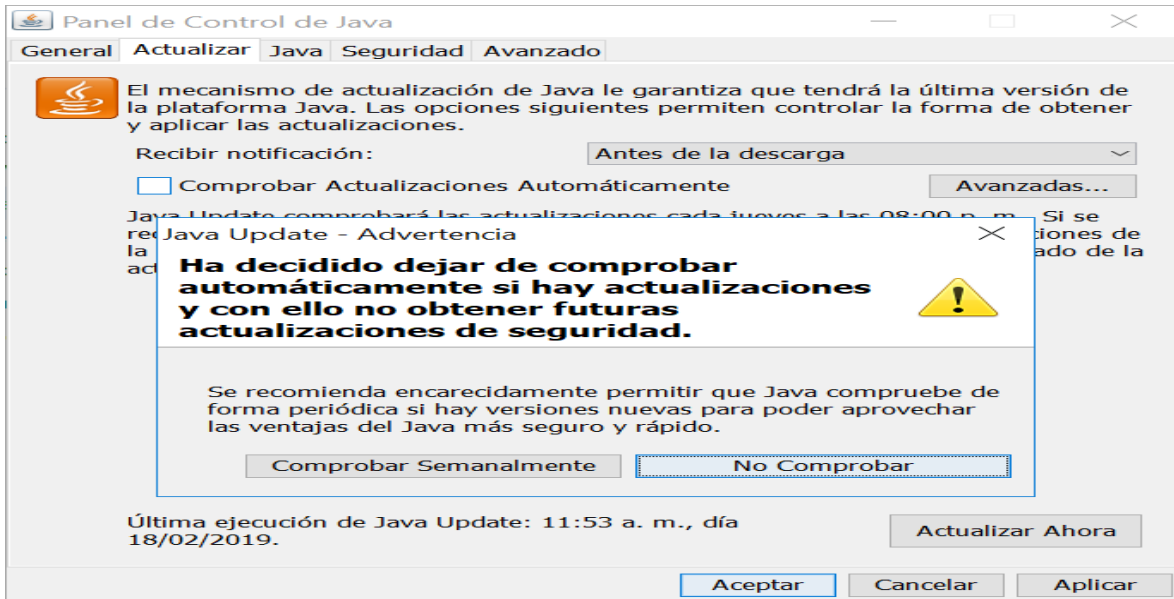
Panel de Control de Java

General | Actualizar | Java | Seguridad | Avanzado

El mecanismo de actualización de Java le garantiza que tendrá la última versión de la plataforma Java. Las opciones siguientes permiten controlar la forma de obtener y aplicar las actualizaciones.

Recibir notificación: Antes de la descarga

Comprobar Actualizaciones Automáticamente

Avanzadas...

Java Update comprobará las actualizaciones cada jueves a las 08:00 p. m.. Si se re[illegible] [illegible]ciones de la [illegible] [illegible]ado de la ac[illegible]

Java Update - Advertencia

Ha decidido dejar de comprobar automáticamente si hay actualizaciones y con ello no obtener futuras actualizaciones de seguridad.

Se recomienda encarecidamente permitir que Java compruebe de forma periódica si hay versiones nuevas para poder aprovechar las ventajas del Java más seguro y rápido.

Comprobar Semanalmente | No Comprobar

Última ejecución de Java Update: 11:53 a. m., día 18/02/2019.

Actualizar Ahora

Aceptar | Cancelar | Aplicar